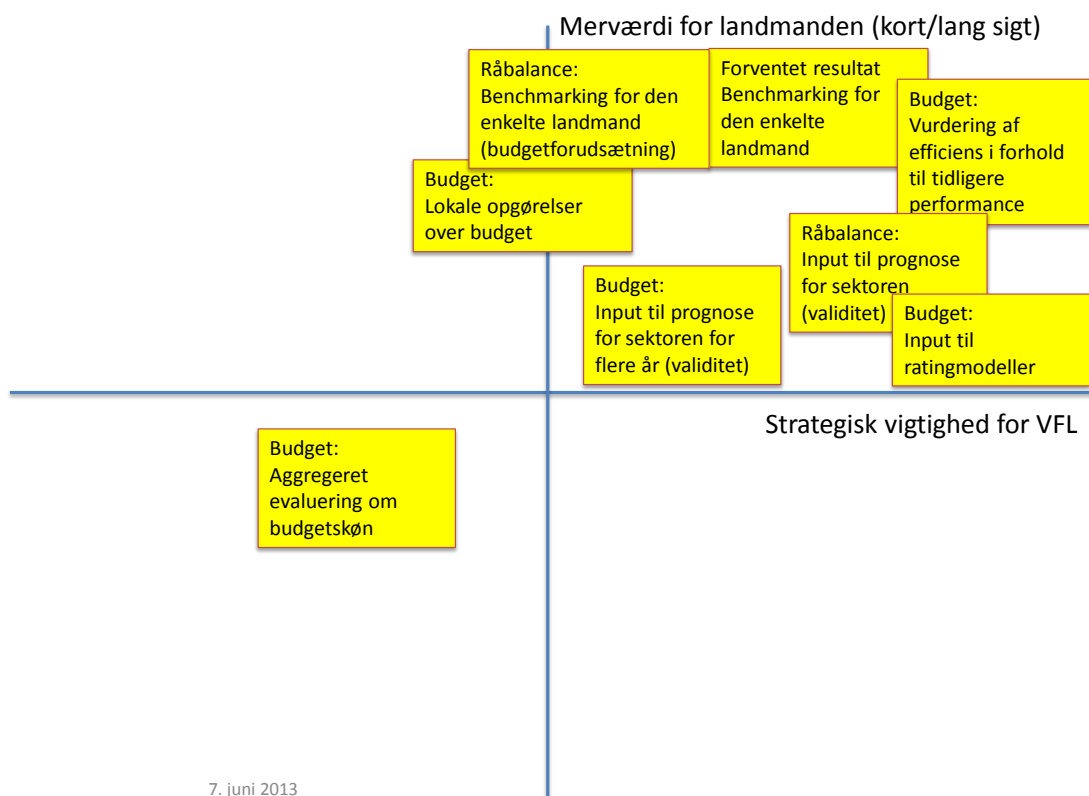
Merværdi for landmanden (kort/lang sigt)

Råbalance:
Benchmarking for den enkelte landmand (budgetforudsætning)

Forventet resultat
Benchmarking for den enkelte landmand

Budget:
Vurdering af efficiens i forhold til tidligere performance

Budget:
Lokale opgørelser over budget

Råbalance:
Input til prognose for sektoren (validitet)

Budget:
Input til prognose for sektoren for flere år (validitet)

Budget:
Input til ratingmodeller

Strategisk vigtighed for VFL

Budget:
Aggregeret evaluering om budgetskøn

7. juni 2013